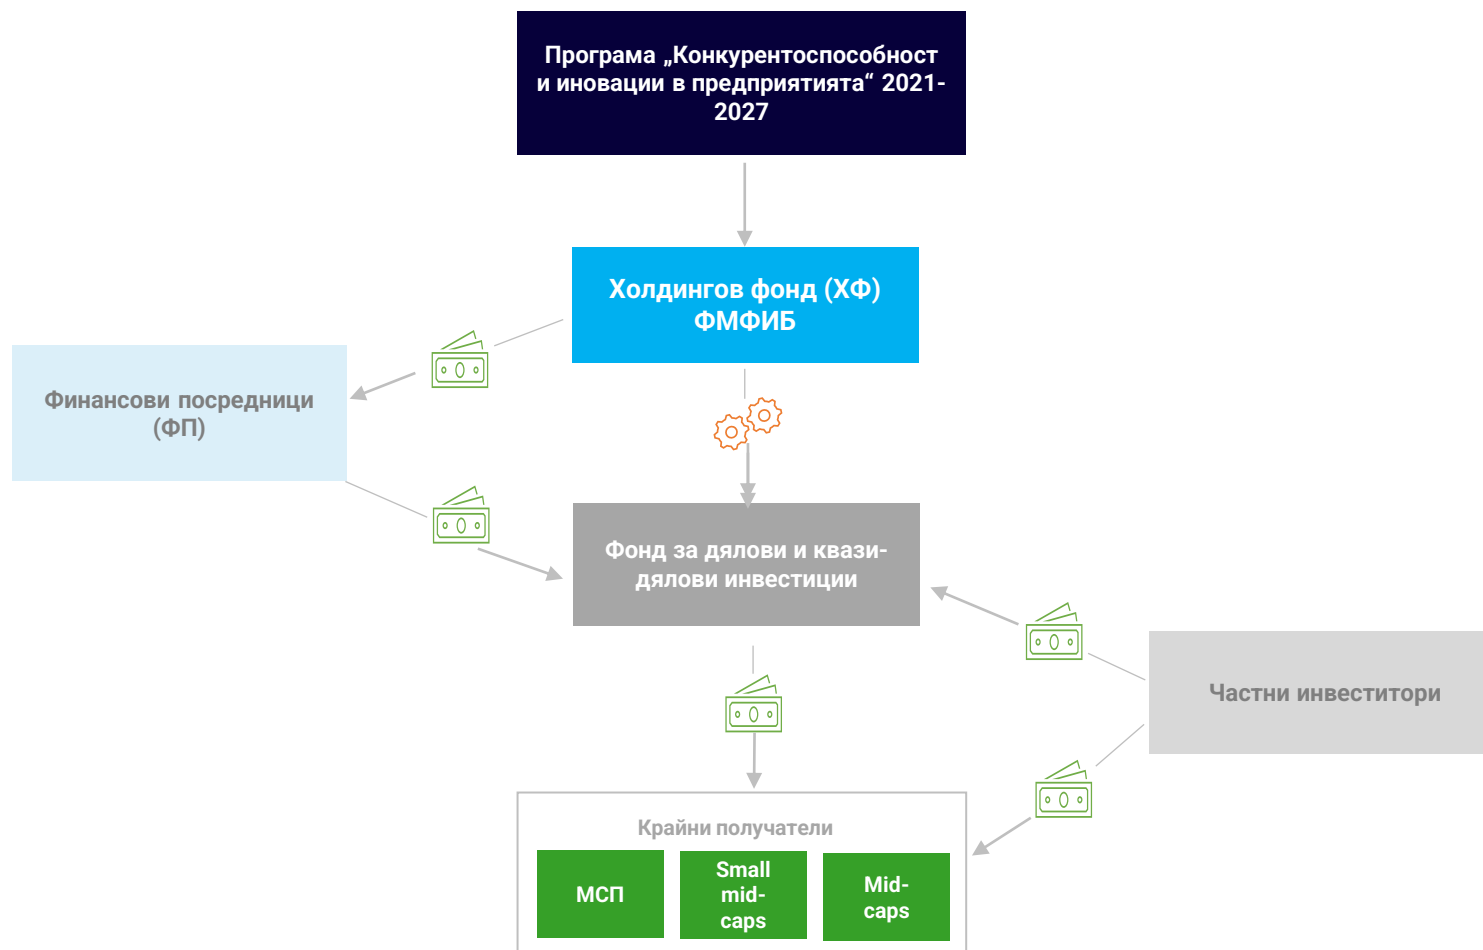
Програма „Конкурентоспособност и иновации в предприятията“ 2021-2027

Холдингов фонд (ХФ) ФМФИБ

Финансови посредници (ФП)

Фонд за дялови и квази-дялови инвестиции

Частни инвеститори

Крайни получатели

МСП

Small mid-caps

Mid-caps